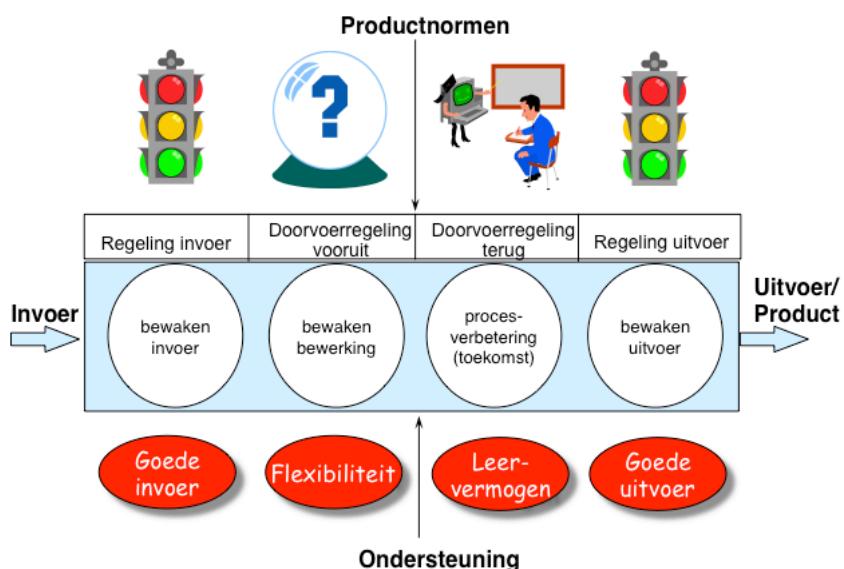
Productnormen

| Regeling invoer | Doorvoerregeling vooruit | Doorvoerregeling terug | Regeling uitvoer |
|---|---|---|---|

Invoer

bewaken invoer

bewaken bewerking

proces-verbetering (toekomst)

bewaken uitvoer

Uitvoer/ Product

Goede invoer

Flexibiliteit

Leer-vermogen

Goede uitvoer

Ondersteuning